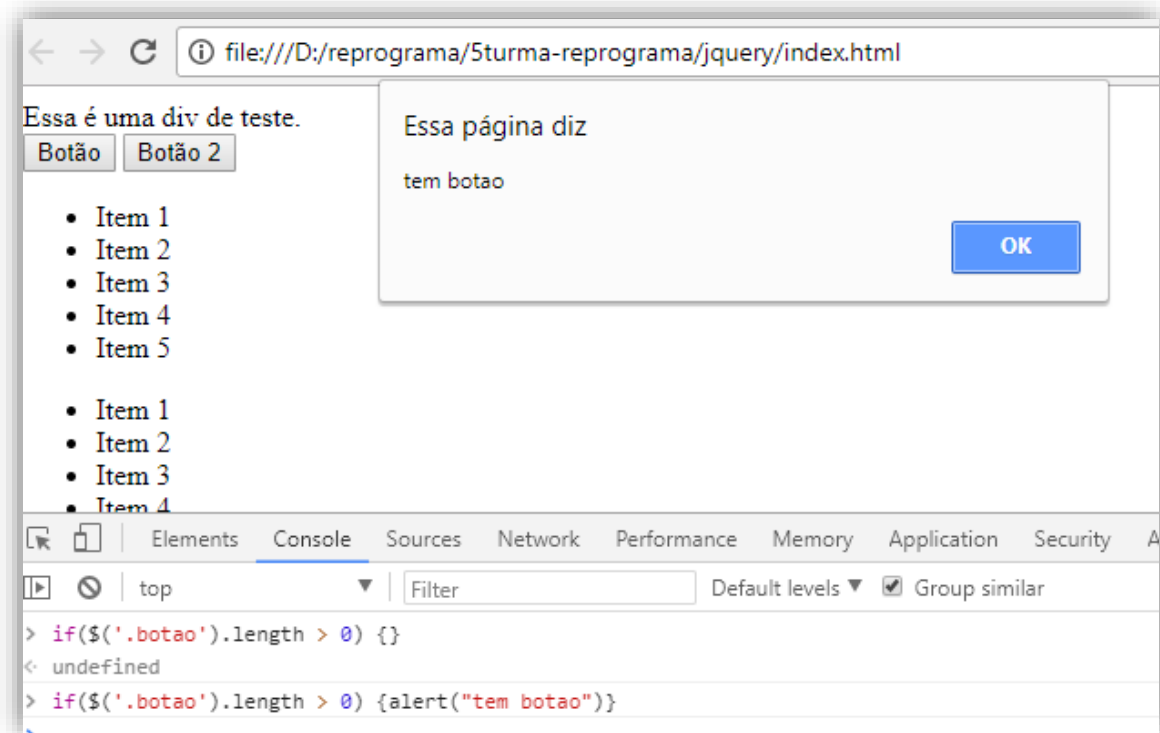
file:///D:/reprograma/5turma-reprograma/jquery/index.html

Essa é uma div de teste.
Botão Botão 2

- Item 1
- Item 2
- Item 3
- Item 4
- Item 5

- Item 1
- Item 2
- Item 3
- Item 4

Essa página diz

tem botao

OK

Elements Console Sources Network Performance Memory Application Security A

top Filter Default levels Group similar

> if($('.botao').length > 0) {}
< undefined
> if($('.botao').length > 0) {alert("tem botao")}